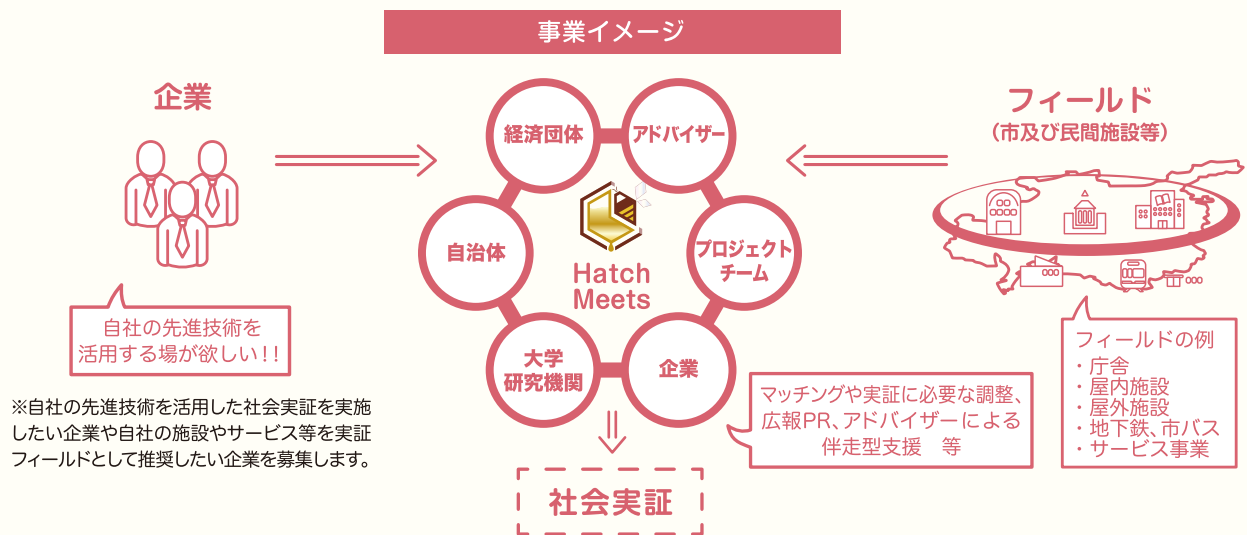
事業イメージ

企業

自社の先進技術を活用する場が欲しい!!

※自社の先進技術を活用した社会実証を実施したい企業や自社の施設やサービス等を実証フィールドとして推奨したい企業を募集します。

経済団体

アドバイザー

自治体

プロジェクトチーム

大学研究機関

企業

Hatch Meets

社会実証

マッチングや実証に必要な調整、広報PR、アドバイザーによる伴走型支援　等

フィールド
(市及び民間施設等)

フィールドの例
・庁舎
・屋内施設
・屋外施設
・地下鉄、市バス
・サービス事業